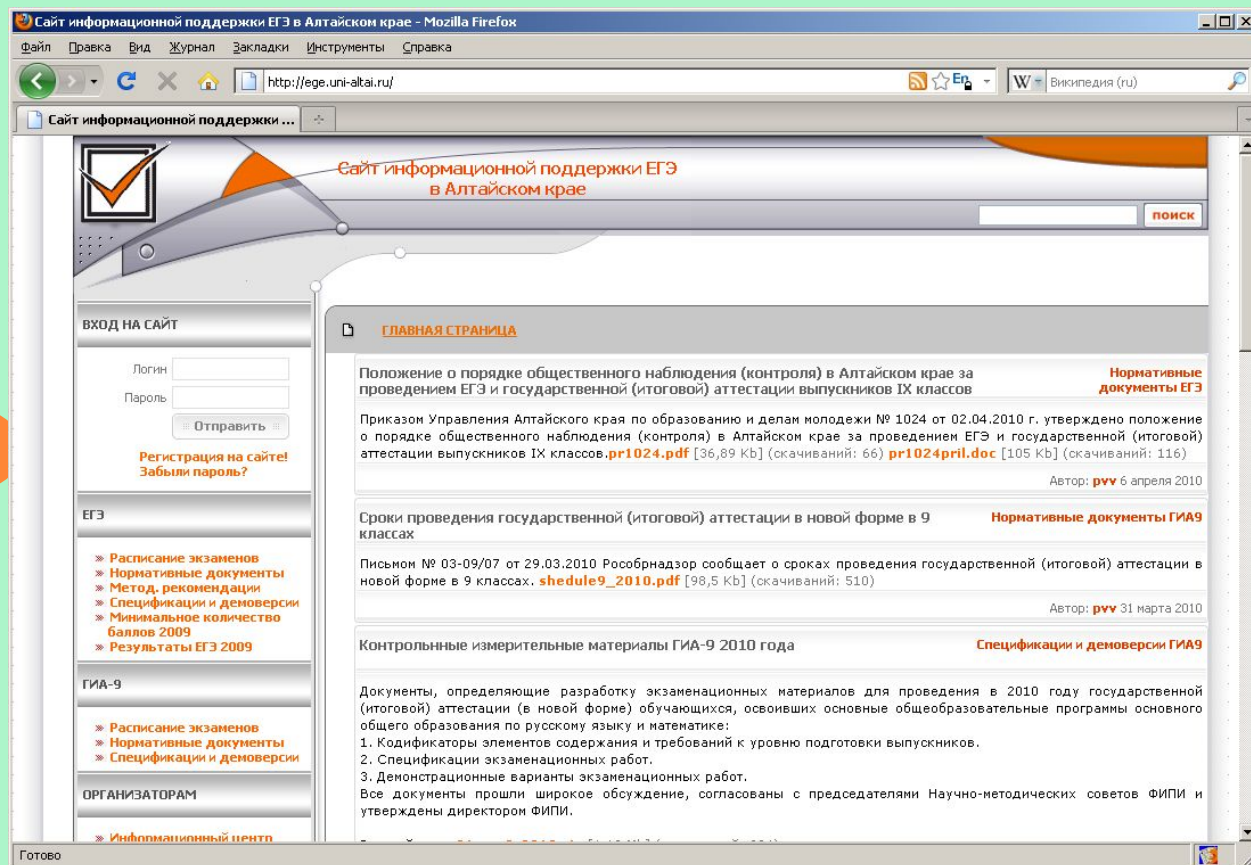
Сайт информационной поддержки ЕГЭ в Алтайском крае - Mozilla Firefox

Файл Правка Вид Журнал Закладки Инструменты Справка

http://ege.uni-altai.ru/

Википедия (ru)

Сайт информационной поддержки ...

Сайт информационной поддержки ЕГЭ в Алтайском крае

поиск

ВХОД НА САЙТ

Логин

Пароль

Отправить

Регистрация на сайте!
Забыли пароль?

ЕГЭ

» Расписание экзаменов
» Нормативные документы
» Метод. рекомендации
» Спецификации и демоверсии
» Минимальное количество баллов 2009
» Результаты ЕГЭ 2009

ГИА-9

» Расписание экзаменов
» Нормативные документы
» Спецификации и демоверсии

ОРГАНИЗАТОРАМ

» Информационный центр

ГЛАВНАЯ СТРАНИЦА

Положение о порядке общественного наблюдения (контроля) в Алтайском крае за проведением ЕГЭ и государственной (итоговой) аттестации выпускников IX классов

Нормативные документы ЕГЭ

Приказом Управления Алтайского края по образованию и делам молодежи № 1024 от 02.04.2010 г. утверждено положение о порядке общественного наблюдения (контроля) в Алтайском крае за проведением ЕГЭ и государственной (итоговой) аттестации выпускников IX классов.pr1024.pdf [36,89 Kb] (скачиваний: 66) pr1024pril.doc [105 Kb] (скачиваний: 116)

Автор: pvv 6 апреля 2010

Сроки проведения государственной (итоговой) аттестации в новой форме в 9 классах

Нормативные документы ГИА9

Письмом № 03-09/07 от 29.03.2010 Рособрнадзор сообщает о сроках проведения государственной (итоговой) аттестации в новой форме в 9 классах. shedule9_2010.pdf [98,5 Kb] (скачиваний: 510)

Автор: pvv 31 марта 2010

Контрольные измерительные материалы ГИА-9 2010 года

Спецификации и демоверсии ГИА9

Документы, определяющие разработку экзаменационных материалов для проведения в 2010 году государственной (итоговой) аттестации (в новой форме) обучающихся, освоивших основные общеобразовательные программы основного общего образования по русскому языку и математике:
1. Кодификаторы элементов содержания и требований к уровню подготовки выпускников.
2. Спецификации экзаменационных работ.
3. Демонстрационные варианты экзаменационных работ.
Все документы прошли широкое обсуждение, согласованы с председателями Научно-методических советов ФИПИ и утверждены директором ФИПИ.

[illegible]

Готово